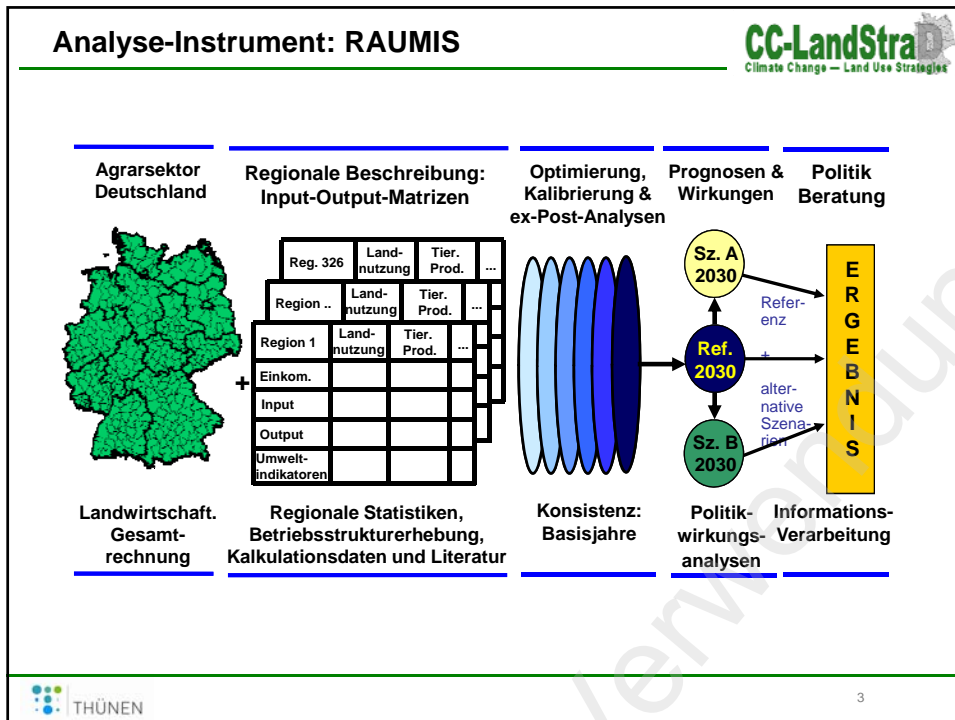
Analyse-Instrument: RAUMIS

CC-LandStraD
Climate Change — Land Use Strategies

Agrarsektor Deutschland

Regionale Beschreibung: Input-Output-Matrizen

Optimierung, Kalibrierung & ex-Post-Analysen

Prognosen & Wirkungen

Politik Beratung

| Reg. 326 | Land-nutzung | Tier. Prod. | ... |
|---|---|---|---|

| Region .. | Land-nutzung | Tier. Prod. | ... |
|---|---|---|---|

| Region 1 | Land-nutzung | Tier. Prod. | ... |
|---|---|---|---|
| Einkom. | | | |
| Input | | | |
| Output | | | |
| Umwelt-indikatoren | | | |

+

Sz. A 2030

Ref. 2030

Sz. B 2030

Referenz
+
alternative Szenarien

E R G E B N I S

Landwirtschaft. Gesamt-rechnung

Regionale Statistiken, Betriebsstrukturerhebung, Kalkulationsdaten und Literatur

Konsistenz: Basisjahre

Politik-wirkungs-analysen

Informations-Verarbeitung

THÜNEN

3

Verwendung